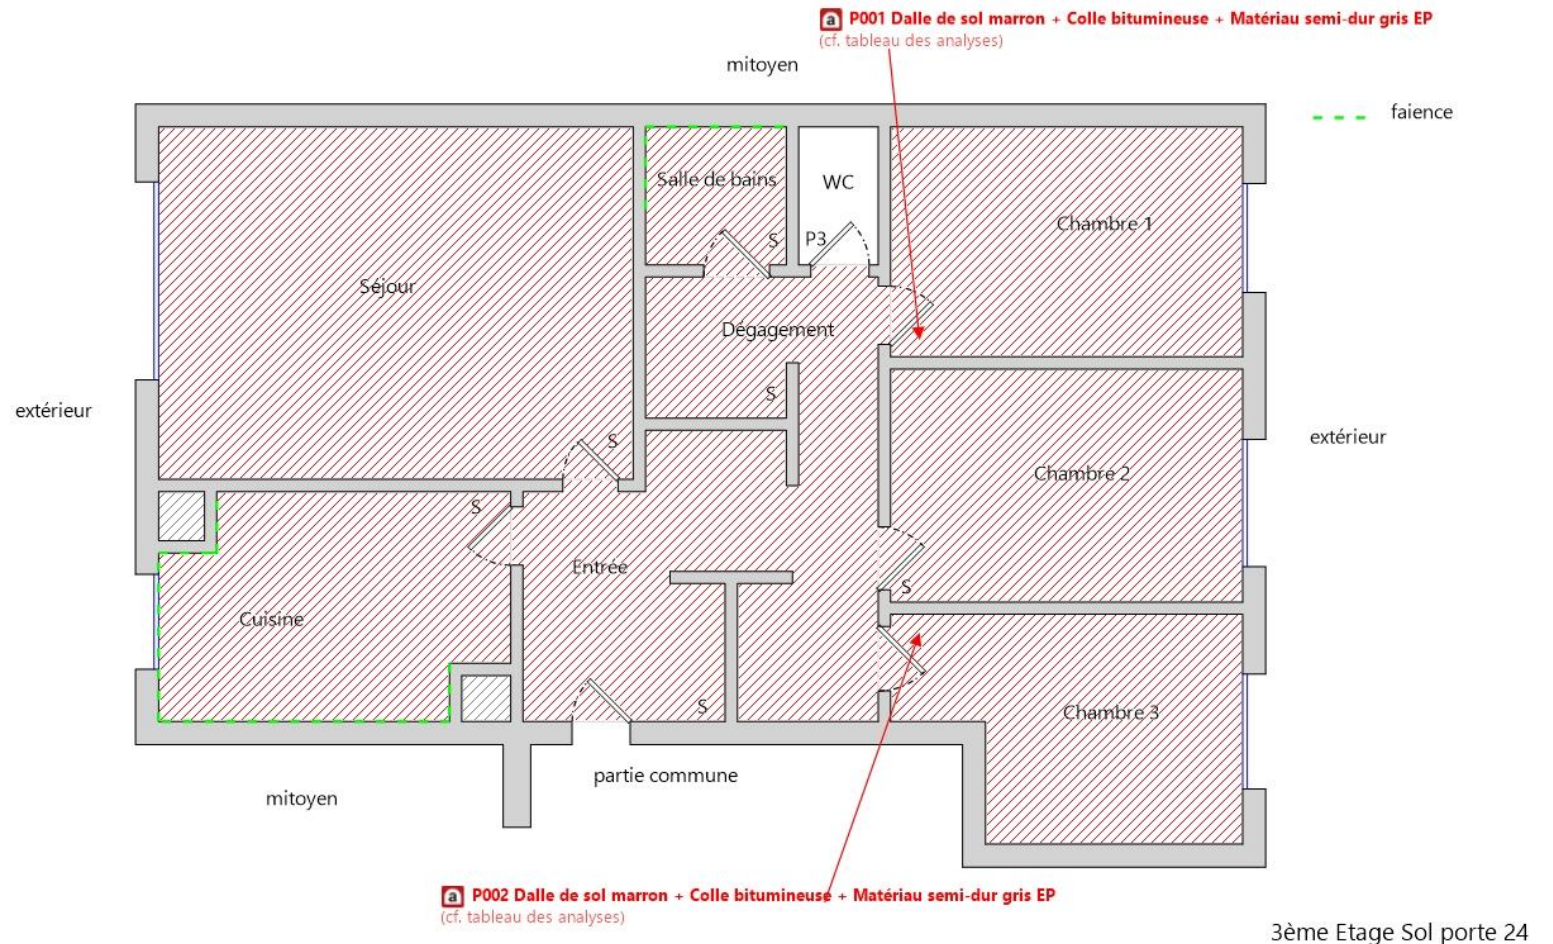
a P001 Dalle de sol marron + Colle bitumineuse + Matériau semi-dur gris EP
(cf. tableau des analyses)

mitoyen

faience

Salle de bains

WC

Chambre 1

S

P3

Séjour

Dégagement

extérieur

S

extérieur

S

Chambre 2

S

Entrée

S

Cuisine

Chambre 3

S

partie commune

mitoyen

a P002 Dalle de sol marron + Colle bitumineuse + Matériau semi-dur gris EP
(cf. tableau des analyses)

3ème Etage Sol porte 24